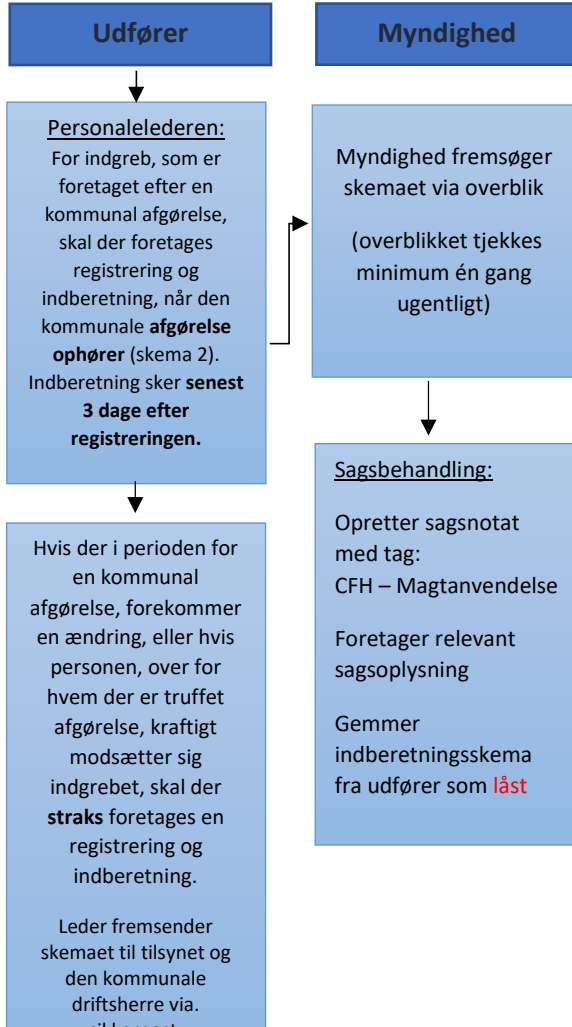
Udfører

Myndighed

Personalelederen:
For indgreb, som er foretaget efter en kommunal afgørelse, skal der foretages registrering og indberetning, når den kommunale afgørelse ophører (skema 2). Indberetning sker senest 3 dage efter registreringen.

Myndighed fremsøger skemaet via overblik

(overblikket tjekkes minimum én gang ugentligt)

Sagsbehandling:

Opretter sagsnotat med tag:
CFH – Magtanvendelse

Foretager relevant sagsoplysning

Gemmer indberetningsskema fra udfører som låst

Hvis der i perioden for en kommunal afgørelse, forekommer en ændring, eller hvis personen, over for hvem der er truffet afgørelse, kraftigt modsætter sig indgrebet, skal der straks foretages en registrering og indberetning.

Leder fremsender skemaet til tilsynet og den kommunale driftsherre via. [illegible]